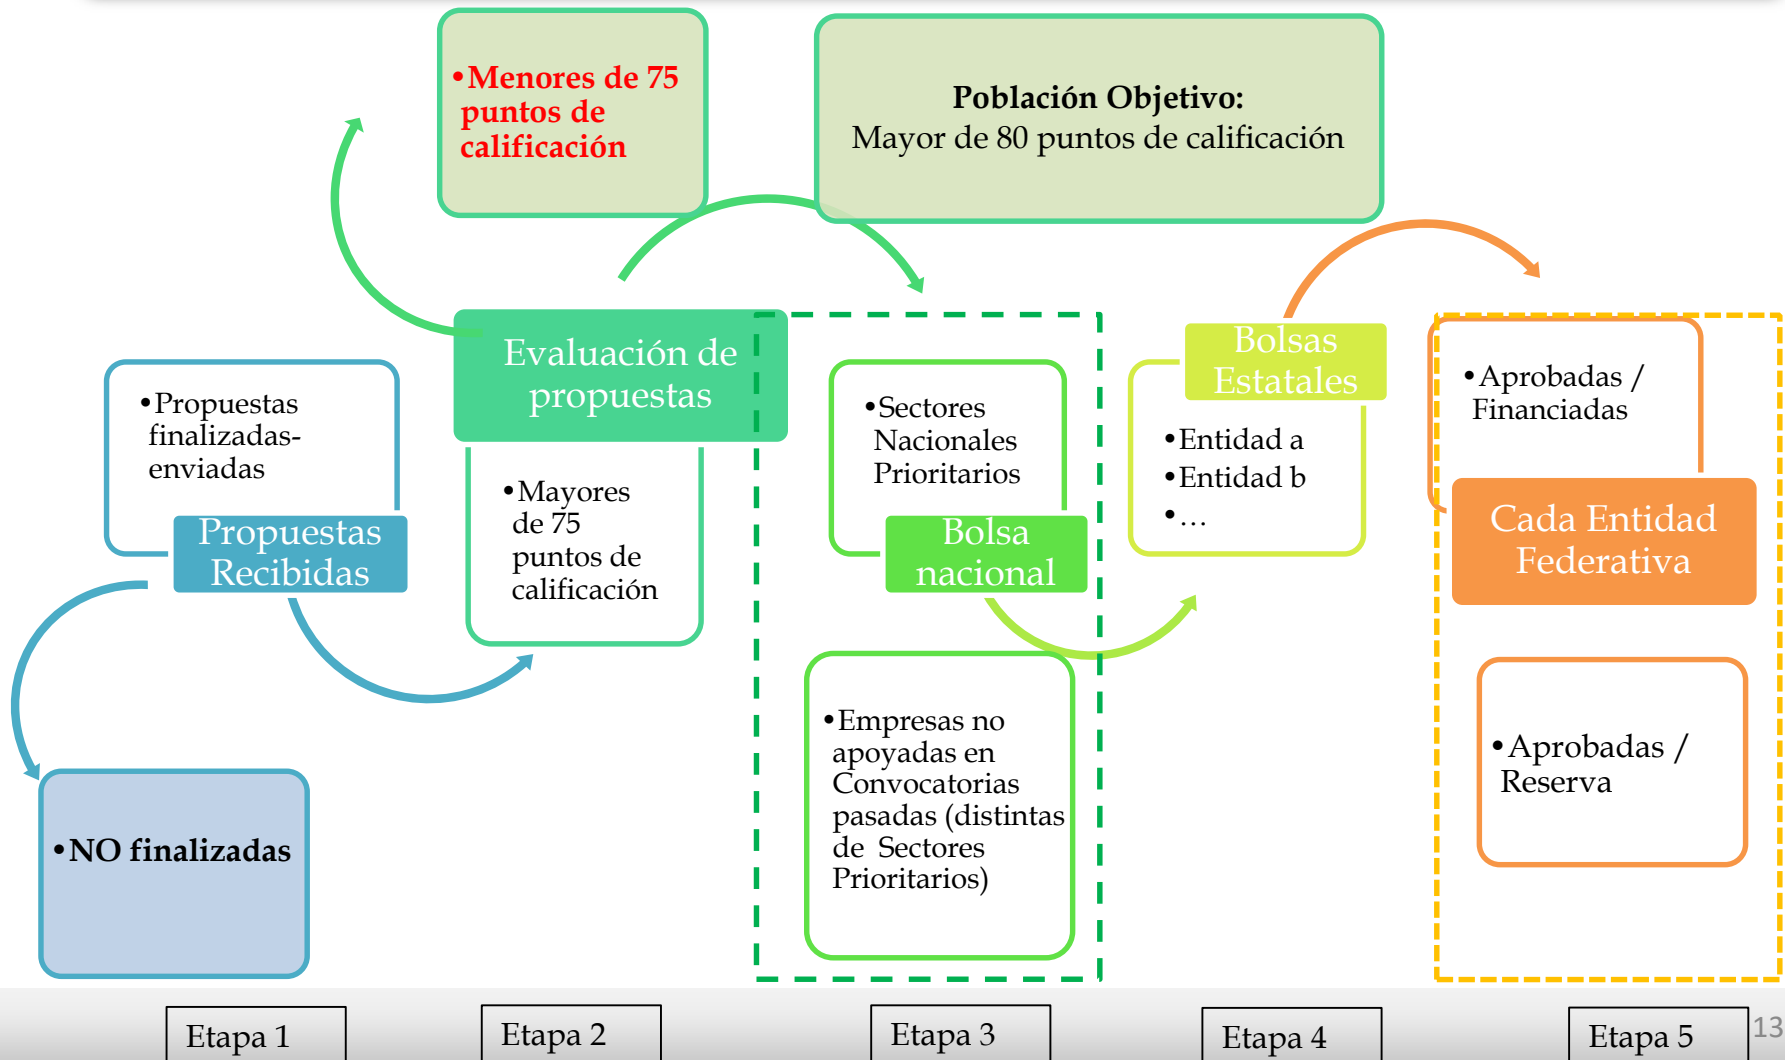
•Menores de 75 puntos de calificación

Población Objetivo:
Mayor de 80 puntos de calificación

•Propuestas finalizadas-enviadas

Propuestas Recibidas

•NO finalizadas

Evaluación de propuestas

•Mayores de 75 puntos de calificación

•Sectores Nacionales Prioritarios

Bolsa nacional

•Empresas no apoyadas en Convocatorias pasadas (distintas de Sectores Prioritarios)

Bolsas Estatales

•Entidad a
•Entidad b
•…

•Aprobadas / Financiadas

Cada Entidad Federativa

•Aprobadas / Reserva

Etapa 1

Etapa 2

Etapa 3

Etapa 4

Etapa 5

13